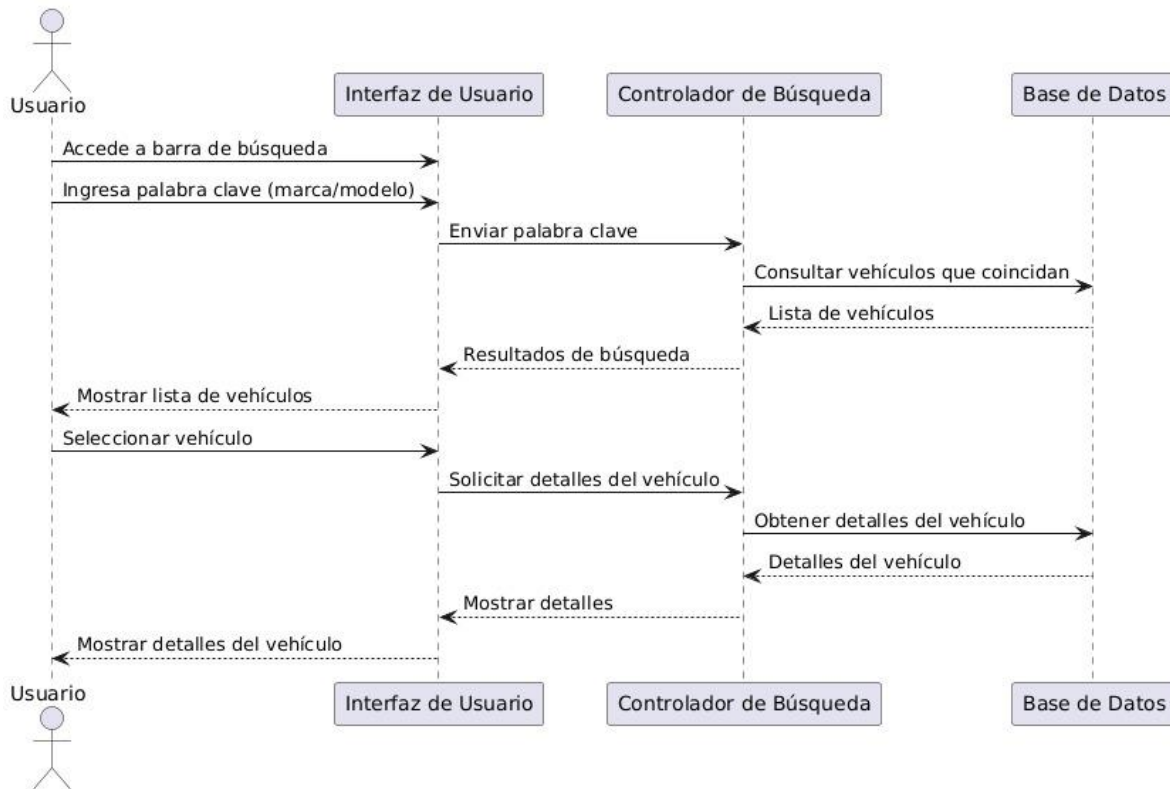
Usuario
Interfaz de Usuario
Controlador de Búsqueda
Base de Datos

Accede a barra de búsqueda
Ingresa palabra clave (marca/modelo)
Enviar palabra clave
Consultar vehículos que coincidan
Lista de vehículos
Resultados de búsqueda
Mostrar lista de vehículos
Seleccionar vehículo
Solicitar detalles del vehículo
Obtener detalles del vehículo
Detalles del vehículo
Mostrar detalles
Mostrar detalles del vehículo

Usuario
Interfaz de Usuario
Controlador de Búsqueda
Base de Datos